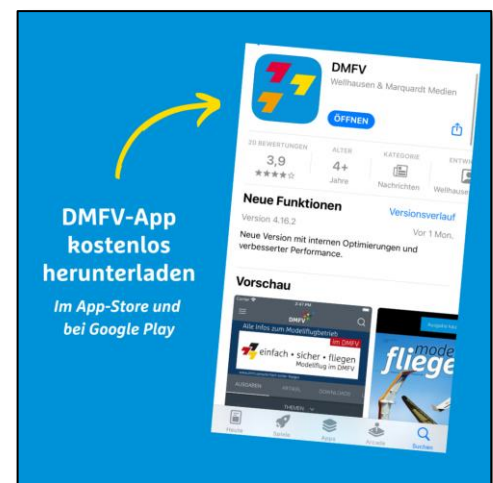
DMFV-App kostenlos herunterladen

Im App-Store und bei Google Play

DMFV
Wellhausen & Marquardt Medien
ÖFFNEN

20 BEWERTUNGEN
3,9
★★★★☆

ALTER
4+
Jahre

KATEGORIE
Nachrichten

ENTWI
Wellhause

Neue Funktionen
Versionsverlauf
Version 4.16.2
Vor 1 Mon.
Neue Version mit internen Optimierungen und verbesserter Performance.

Vorschau

DMFV
Alle Infos zum Modellflugbetrieb
im DMFV
einfach • sicher • fliegen
Modellflug im DMFV
AUSGABEN
ARTIKEL
DOWNLOADS
THEMEN

mode
flieg

Heute
Spiele
Apps
Arcade
Suchen